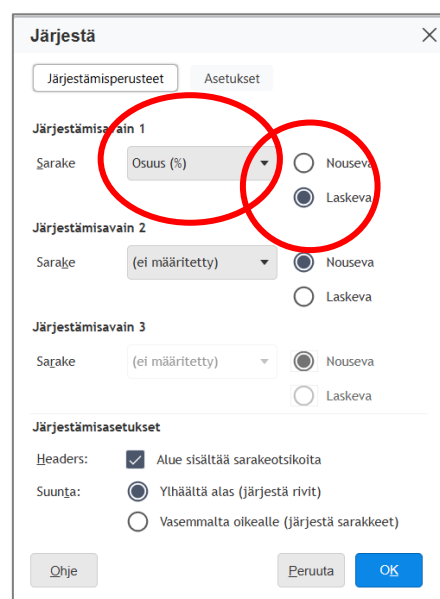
Järjestä

Järjestämisperusteet
Asetukset

Järjestämisavain 1
Sarake
Osuus (%)
Nouseva
Laskeva

Järjestämisavain 2
Sarake
(ei määritetty)
Nouseva
Laskeva

Järjestämisavain 3
Sarake
(ei määritetty)
Nouseva
Laskeva

Järjestämisasetukset
Headers:
Alue sisältää sarakeotsikoita
Suunta:
Ylhäältä alas (järjestä rivit)
Vasemmalta oikealle (järjestä sarakkeet)

Ohje
Peruuta
OK